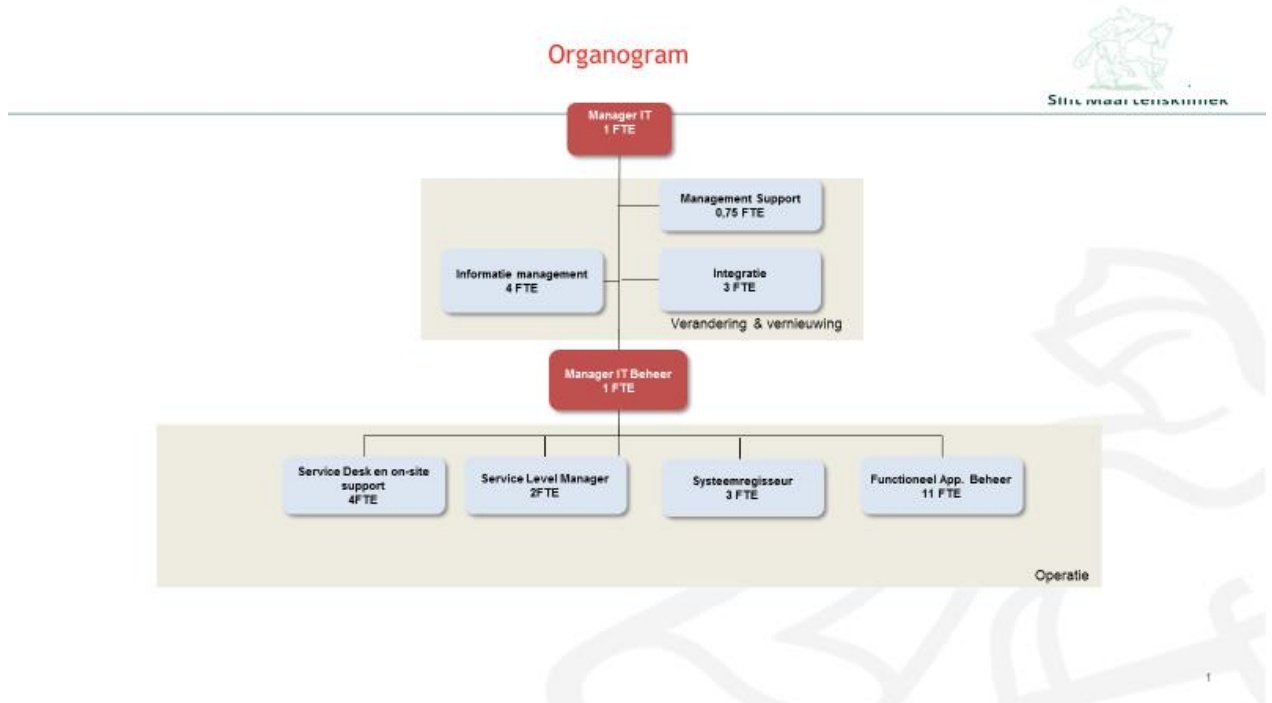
Organogram

Sint Maartenskliniek

Manager IT
1 FTE

Management Support
0,75 FTE

Informatie management
4 FTE

Integratie
3 FTE

Verandering & vernieuwing

Manager IT Beheer
1 FTE

Service Desk en on-site support
4FTE

Service Level Manager
2FTE

Systeemregisseur
3 FTE

Functioneel App. Beheer
11 FTE

Operatie

1